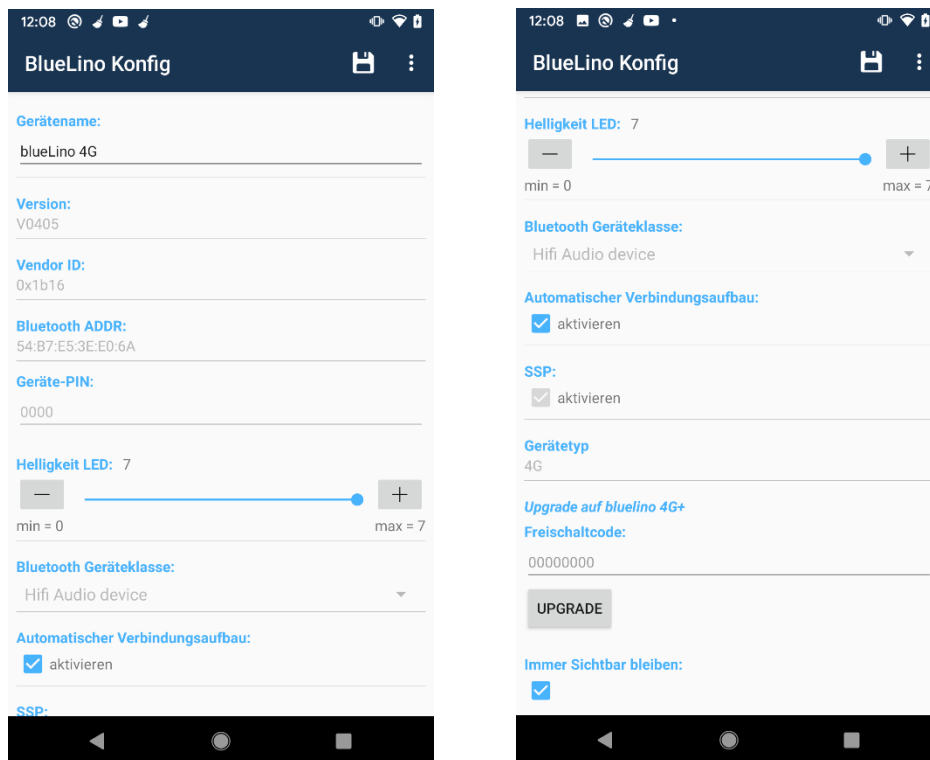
12:08

BlueLino Konfig

Gerätename:
blueLino 4G

Version:
V0405

Vendor ID:
0x1b16

Bluetooth ADDR:
54:B7:E5:3E:E0:6A

Geräte-PIN:
0000

Helligkeit LED: 7
—
+
min = 0
max = 7

Bluetooth Geräteklasse:
Hifi Audio device

Automatischer Verbindungsaufbau:
aktivieren

SSP:

12:08

BlueLino Konfig

Helligkeit LED: 7
—
+
min = 0
max = 7

Bluetooth Geräteklasse:
Hifi Audio device

Automatischer Verbindungsaufbau:
aktivieren

SSP:
aktivieren

Gerätetyp
4G

Upgrade auf bluelino 4G+
Freischaltcode:
00000000

UPGRADE

Immer Sichtbar bleiben: